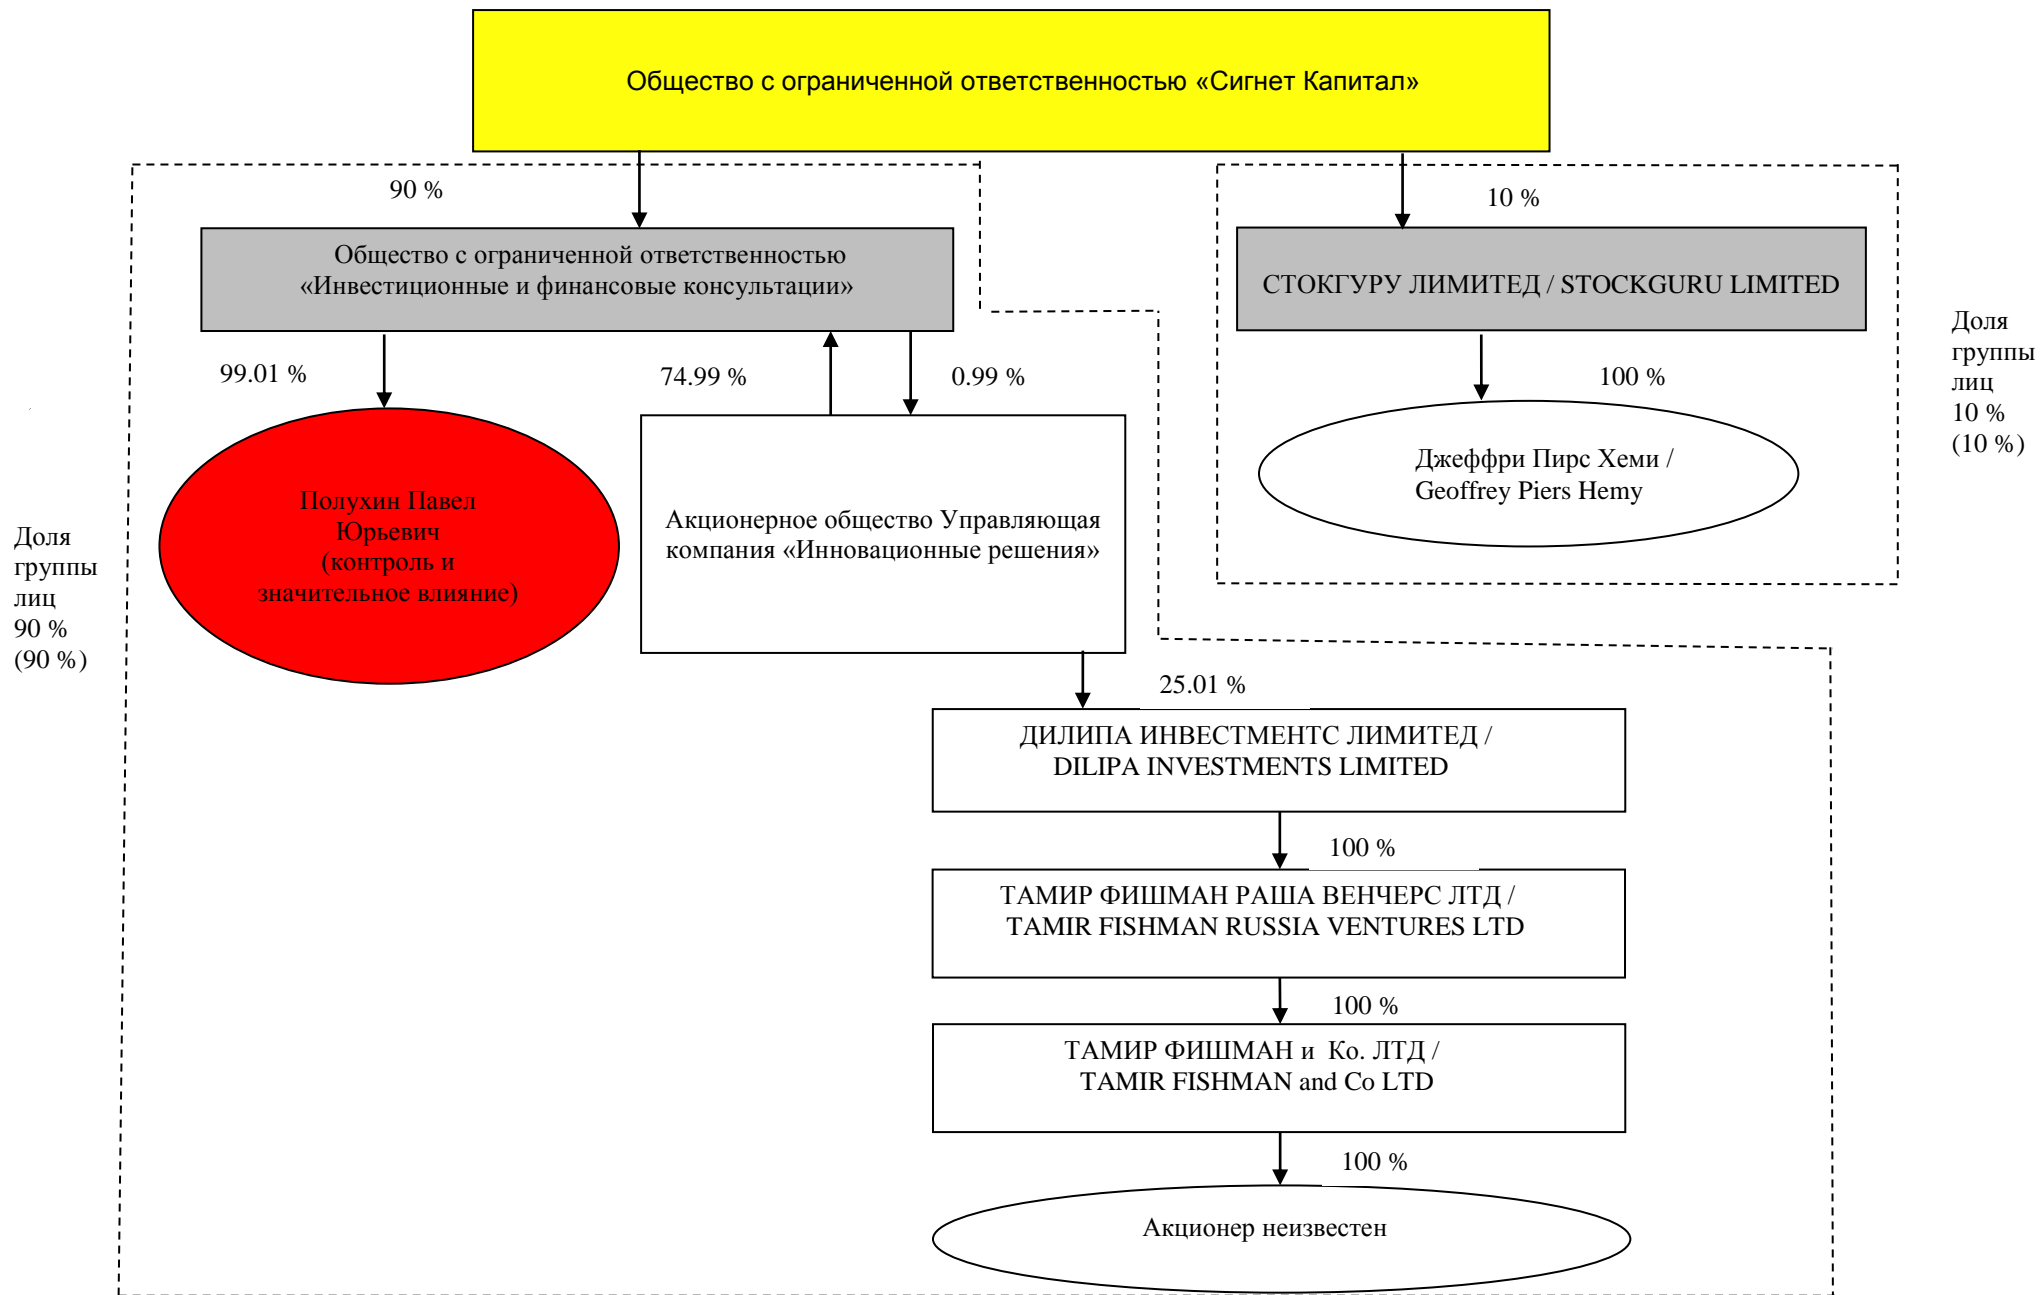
Общество с ограниченной ответственностью «Сигнет Капитал»

90 %

Общество с ограниченной ответственностью «Инвестиционные и финансовые консультации»

10 %

СТОКГУРУ ЛИМИТЕД / STOCKGURU LIMITED

Доля группы лиц 10 % (10 %)

99.01 %

74.99 %

0.99 %

100 %

Джеффри Пирс Хеми / Geoffrey Piers Hemy

Доля группы лиц 90 % (90 %)

Полухин Павел Юрьевич (контроль и значительное влияние)

Акционерное общество Управляющая компания «Инновационные решения»

25.01 %

ДИЛИПА ИНВЕСТМЕНТС ЛИМИТЕД / DILIPA INVESTMENTS LIMITED

100 %

ТАМИР ФИШМАН РАША ВЕНЧЕРС ЛТД / TAMIR FISHMAN RUSSIA VENTURES LTD

100 %

ТАМИР ФИШМАН и Ко. ЛТД / TAMIR FISHMAN and Co LTD

100 %

Акционер неизвестен